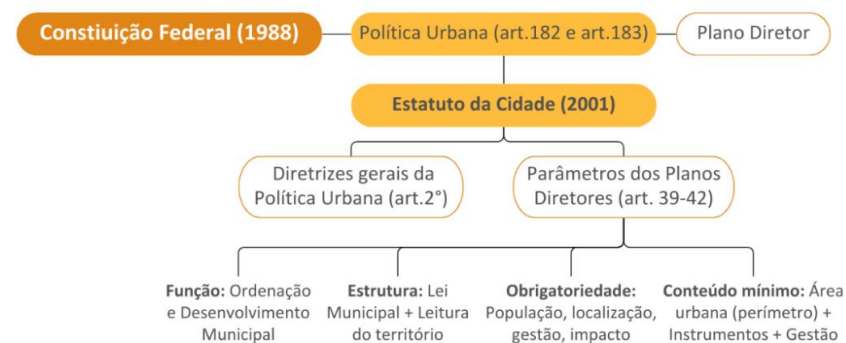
Constiuição Federal (1988)

Política Urbana (art.182 e art.183)

Plano Diretor

Estatuto da Cidade (2001)

Diretrizes gerais da Política Urbana (art.2°)

Parâmetros dos Planos Diretores (art. 39-42)

Função: Ordenação e Desenvolvimento Municipal

Estrutura: Lei Municipal + Leitura do território

Obrigatoriedade: População, localização, gestão, impacto

Conteúdo mínimo: Área urbana (perímetro) + Instrumentos + Gestão